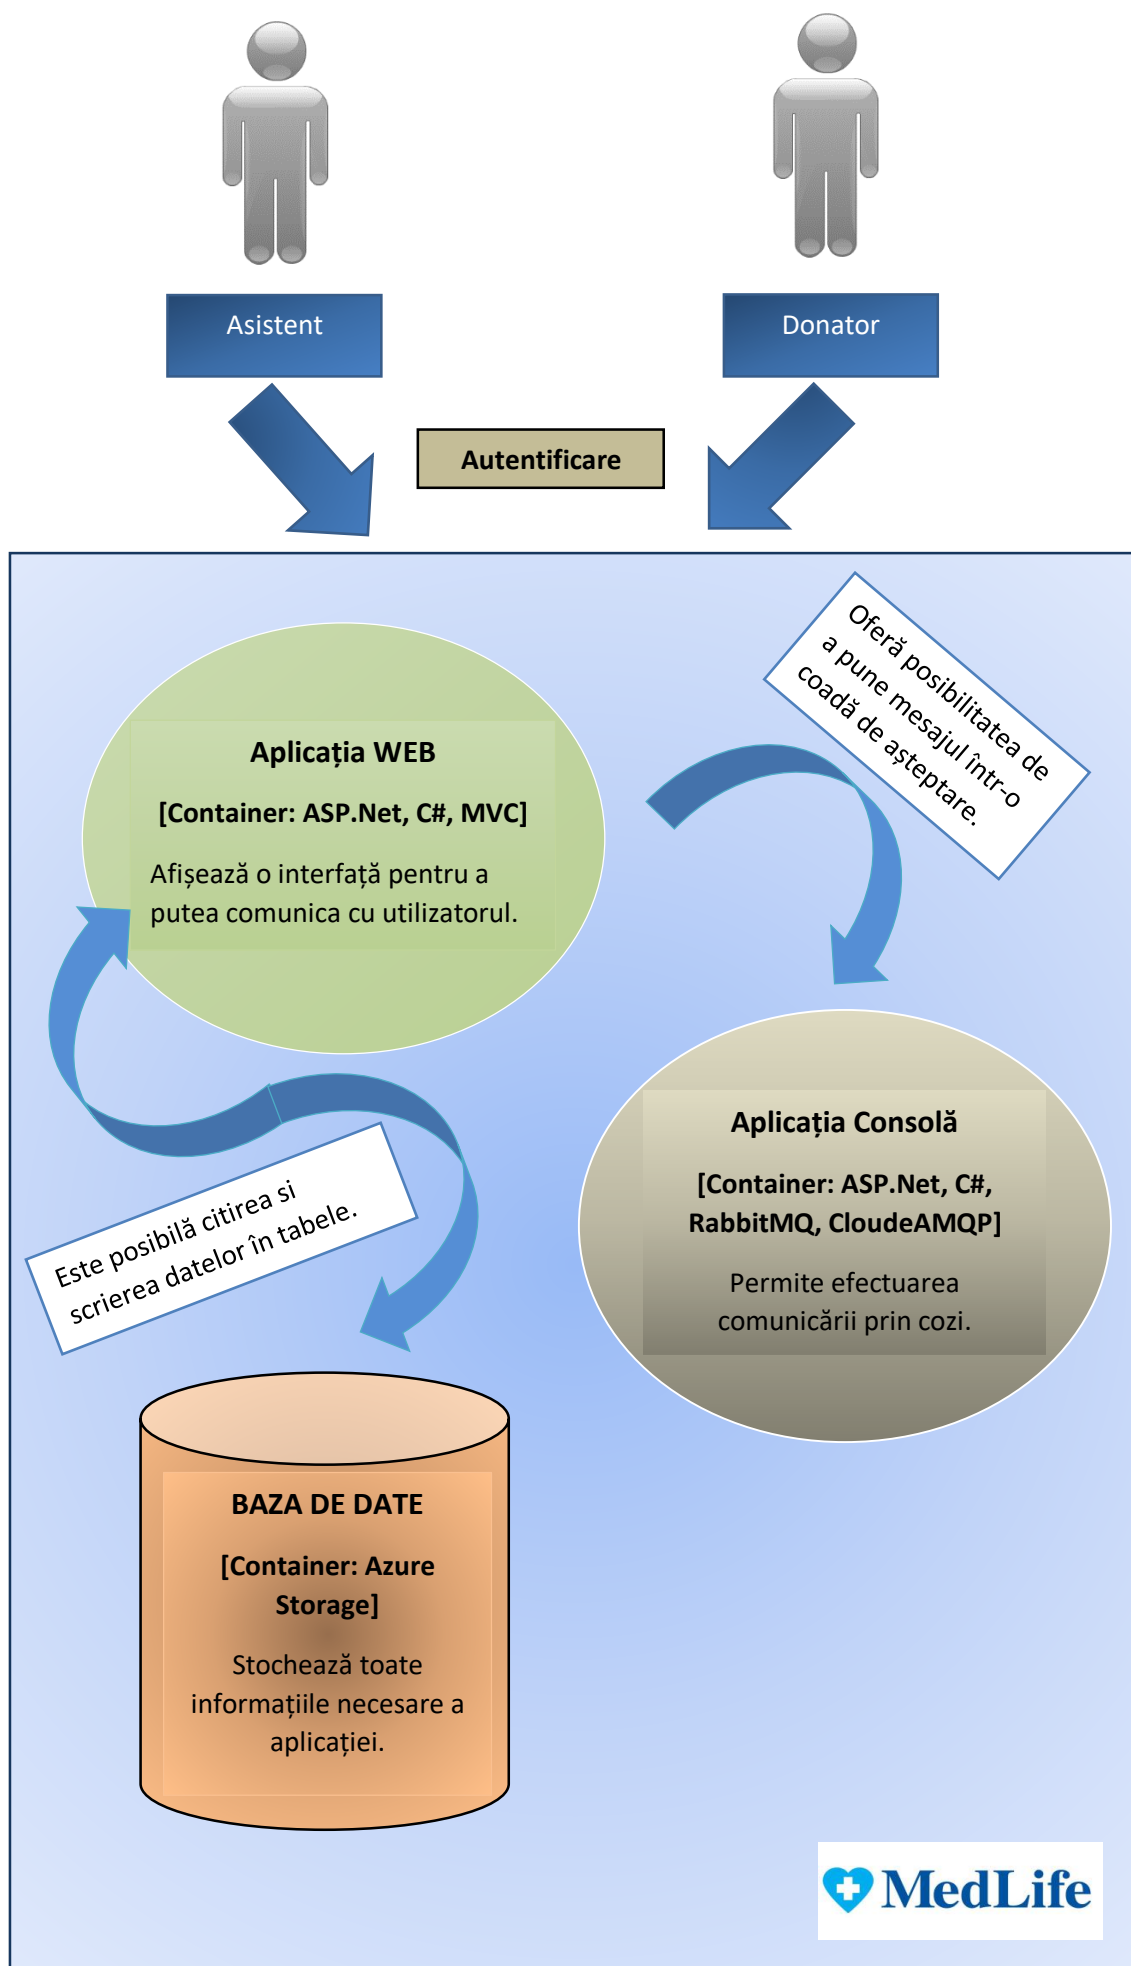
Asistent

Donator

Autentificare

Aplicația WEB

[Container: ASP.Net, C#, MVC]

Afișează o interfață pentru a putea comunica cu utilizatorul.

Oferă posibilitatea de a pune mesajul într-o coadă de așteptare.

Aplicația Consolă

[Container: ASP.Net, C#, RabbitMQ, CloudeAMQP]

Permite efectuarea comunicării prin cozi.

Este posibilă citirea si scrierea datelor în tabele.

BAZA DE DATE

[Container: Azure Storage]

Stochează toate informațiile necesare a aplicației.

MedLife